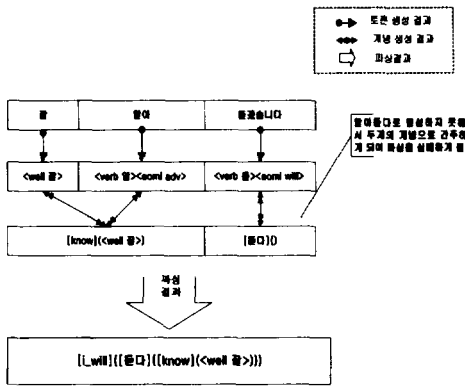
토큰 생성 결과
개념 생성 결과
파싱결과

잘
알아
들겠습니다

<well 잘>
<verb 알><semi adv>
<verb 듣><semi will>

알아듣다로 생성하지 못하여 두개의 개념으로 간주하게 되어 파싱을 실패하게 됨

[know]([<well 잘>])
[듣다]()

파싱 결과

[i_will]([듣다]([know](<well 잘>)))